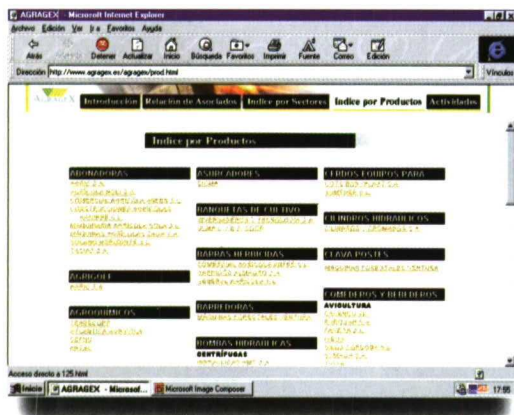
AGRAGEX - Microsoft Internet Explorer

Archivo Edición Ver Ir a Favoritos Ayuda

Atrás Adelante Detener Actualizar Inicio Búsqueda Favoritos Imprimir Fuente Correo Edición

Dirección http://www.agragex.es/agragex/prod.html

Vínculos

AGRAGEX

Introducción Relación de Asociados Indice por Sectores Indice por Productos Actividades

Indice por Productos

ABONADORAS

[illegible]

AGRICOLA

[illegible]

AGROQUIMICOS

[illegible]

ASURCADORES

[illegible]

BANQUETAS DE CULTIVO

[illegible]

BARRAS HERBICIDAS

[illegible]

BARREDORAS

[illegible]

BOMBAS HIDRAULICAS

CENTRIFUGAS

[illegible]

CERDOS EQUIPOS PARA

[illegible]

CILINDROS HIDRAULICOS

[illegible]

CLAVA POSTES

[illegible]

COMEDEROS Y BEBEDEROS

AVICULTURA

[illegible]

Acceso directo a 125.html

Inicio AGRAGEX - Microsof... Microsoft Image Composer

17:55